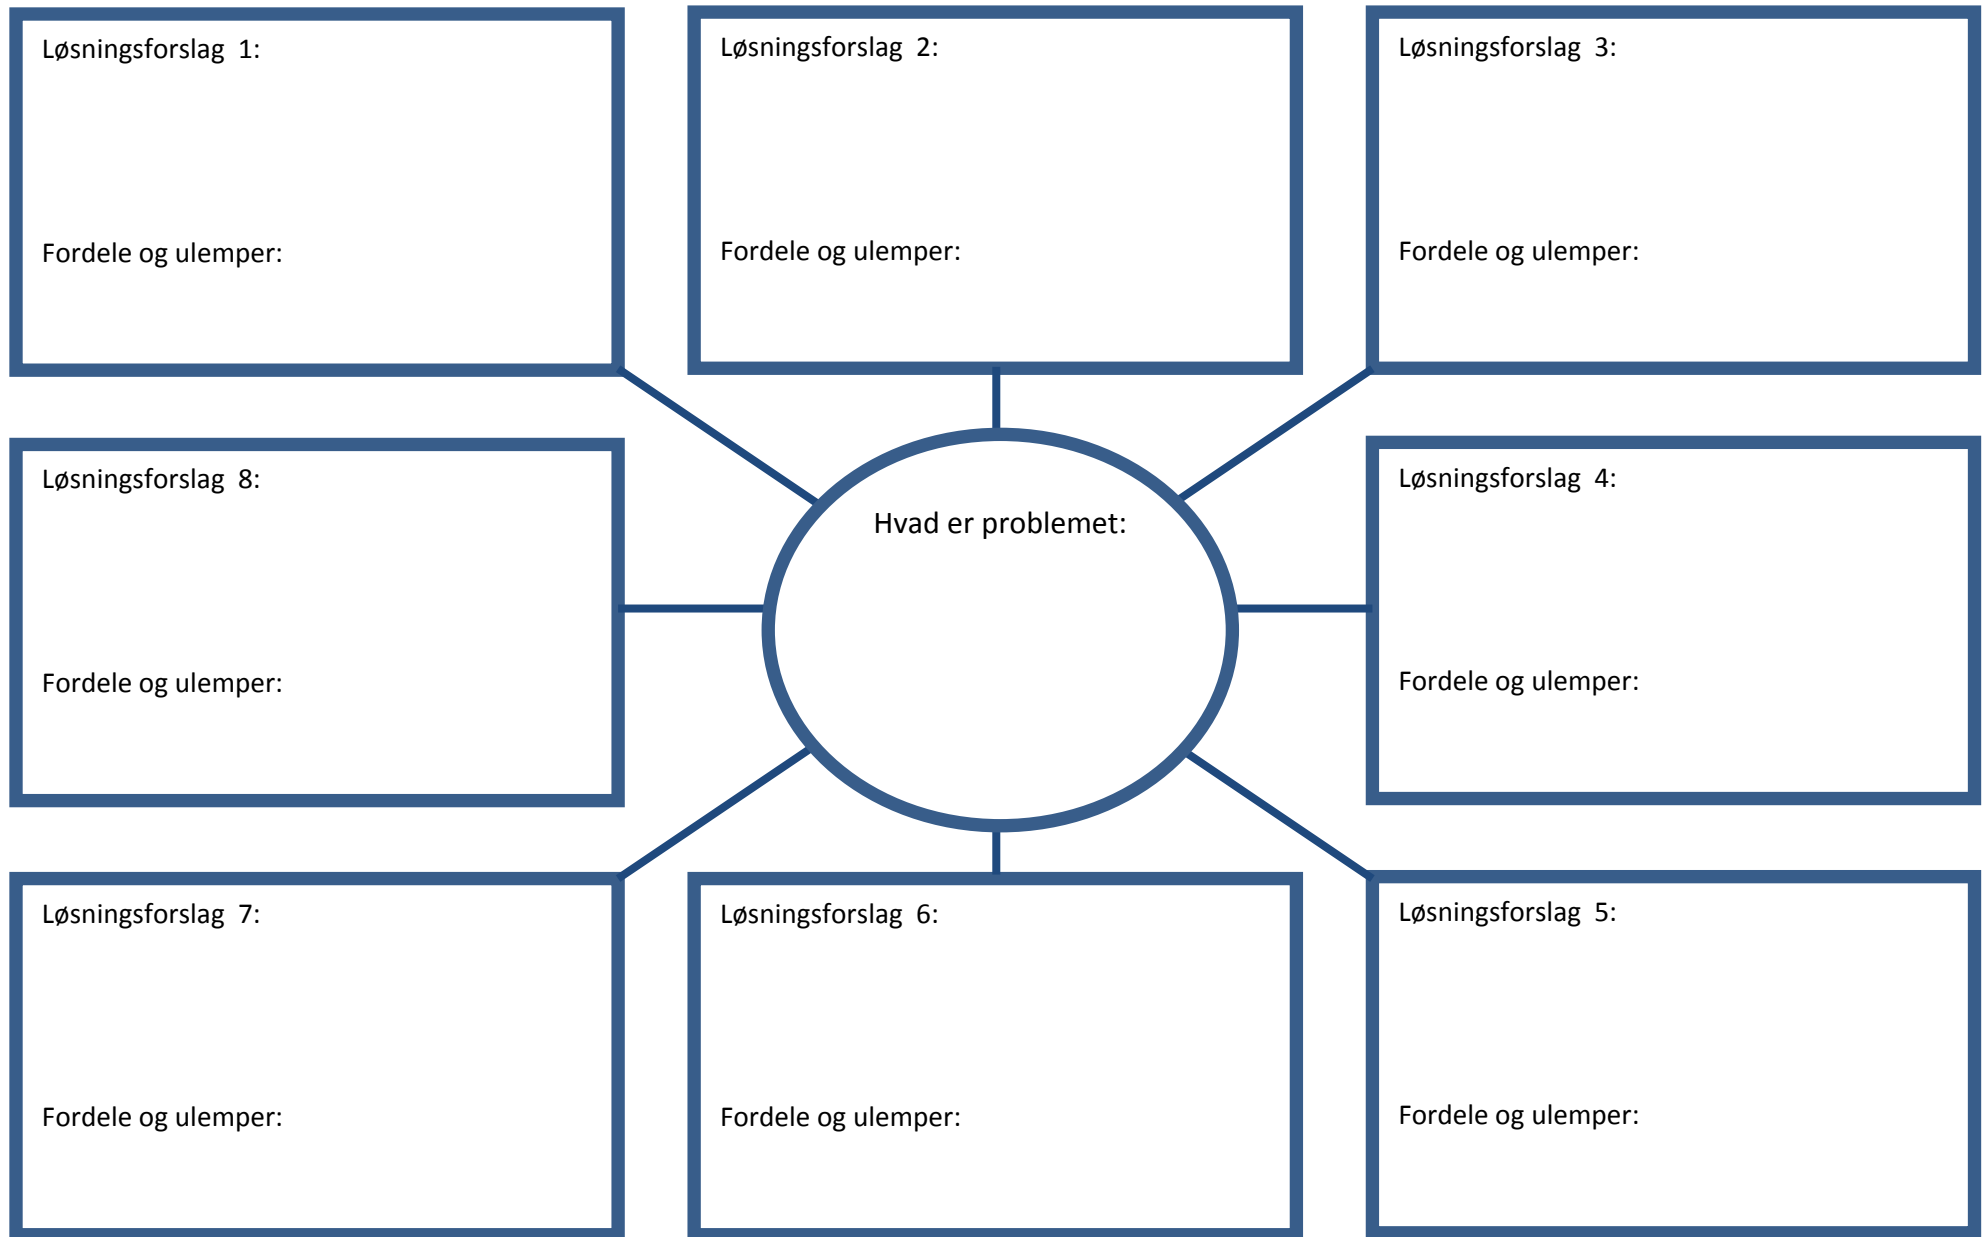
Løsningsforslag 1:

Fordele og ulemper:

Løsningsforslag 2:

Fordele og ulemper:

Løsningsforslag 3:

Fordele og ulemper:

Løsningsforslag 8:

Fordele og ulemper:

Hvad er problemet:

Løsningsforslag 4:

Fordele og ulemper:

Løsningsforslag 7:

Fordele og ulemper:

Løsningsforslag 6:

Fordele og ulemper:

Løsningsforslag 5:

Fordele og ulemper: